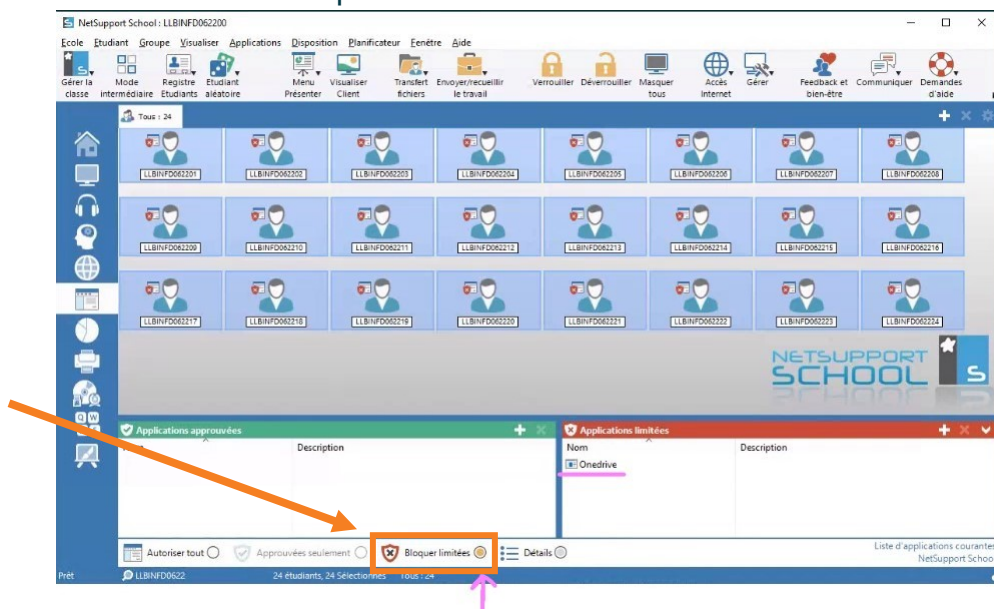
NetSupport School : LLBINFD062200

Ecole Etudiant Groupe Visualiser Applications Disposition Planificateur Fenêtre Aide

Gérer la classe
Mode intermédiaire
Registre Etudiants
Etudiant aléatoire
Menu Présenter
Visualiser Client
Transfert fichiers
Envoyer/recueillir le travail
Verrouiller
Déverrouiller
Masquer tous
Accès Internet
Gérer
Feedback et bien-être
Communiquer
Demandes d'aide

Tous : 24

LLBINFD062201 LLBINFD062202 LLBINFD062203 LLBINFD062204 LLBINFD062205 LLBINFD062206 LLBINFD062207 LLBINFD062208
LLBINFD062209 LLBINFD062210 LLBINFD062211 LLBINFD062212 LLBINFD062213 LLBINFD062214 LLBINFD062215 LLBINFD062216
LLBINFD062217 LLBINFD062218 LLBINFD062219 LLBINFD062220 LLBINFD062221 LLBINFD062222 LLBINFD062223 LLBINFD062224

NETSUPPORT SCHOOL

Applications approuvées
Description

Applications limitées
Nom
Description
Onedrive

Autoriser tout
Approuvées seulement
Bloquer limitées
Détails

Liste d'applications courante
NetSupport Schoo

Prêt
LLBINFD0622
24 étudiants, 24 Sélectionnés
Tous : 24